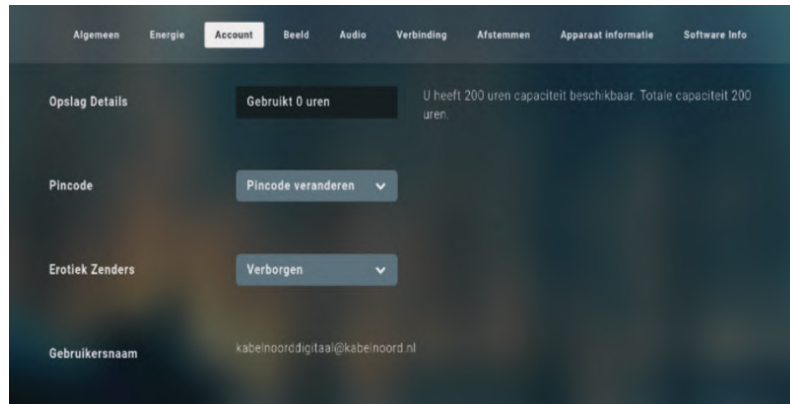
Algemeen Energie Account Beeld Audio Verbinding Afstemmen Apparaat informatie Software Info

Opslag Details

Gebruikt 0 uren

U heeft 200 uren capaciteit beschikbaar. Totale capaciteit 200 uren.

Pincode

Pincode veranderen

Erotiek Zenders

Verborgen

Gebruikersnaam

kabelnoorddigitaal@kabelnoord.nl